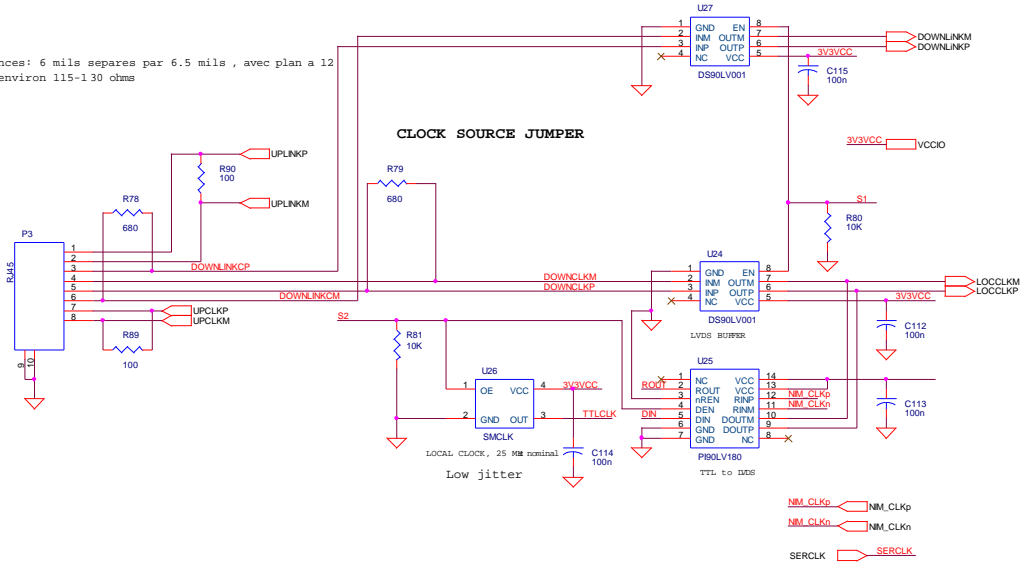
nces: 6 mils separes par 6.5 mils , avec plan a 12
environ 115-130 ohms

U27
1 GND EN 8
2 INM OUTM 7
3 INP OUTP 6
NC VCC 5
DS90LV001
3V3VCC
C115
100n
DOWNLINKM
DOWNLINKP

CLOCK SOURCE JUMPER

3V3VCC
VCCIO

UPLINKP
R90
100
UPLINKM

R78
680

R79
680

S1
R80
10K

P3
RJ45
1
2
3
4
5
6
7
8
9
10
DOWNLINKCP
DOWNLINKCM
DOWNCLKM
DOWNCLKP
UPCLKP
UPCLKM
R89
100

U24
1 GND EN 8
2 INM OUTM 7
3 INP OUTP 6
4 NC VCC 5
DS90LV001
LVDS BUFFER
LOCCLKM
LOCCLKP
3V3VCC
C112
100n

S2
R81
10K

U26
1 OE VCC 4
2 GND OUT 3
SMCLK
3V3VCC
TTLCLK
C114
100n
LOCAL CLOCK, 25 MHz nominal
Low jitter

U25
1 NC VCC 14
ROUT 2 ROUT VCC 13
3 nREN RINP 12
4 DEN RINM 11
DIN 5 DIN DOUTM 10
6 GND DOUTP 9
7 GND NC 8
PI90LV180
TTL to LVDS
NIM_CLKp
NIM_CLKn
C113
100n

NIM_CLKp
NIM_CLKp
NIM_CLKn
NIM_CLKn
SERCLK
SERCLK